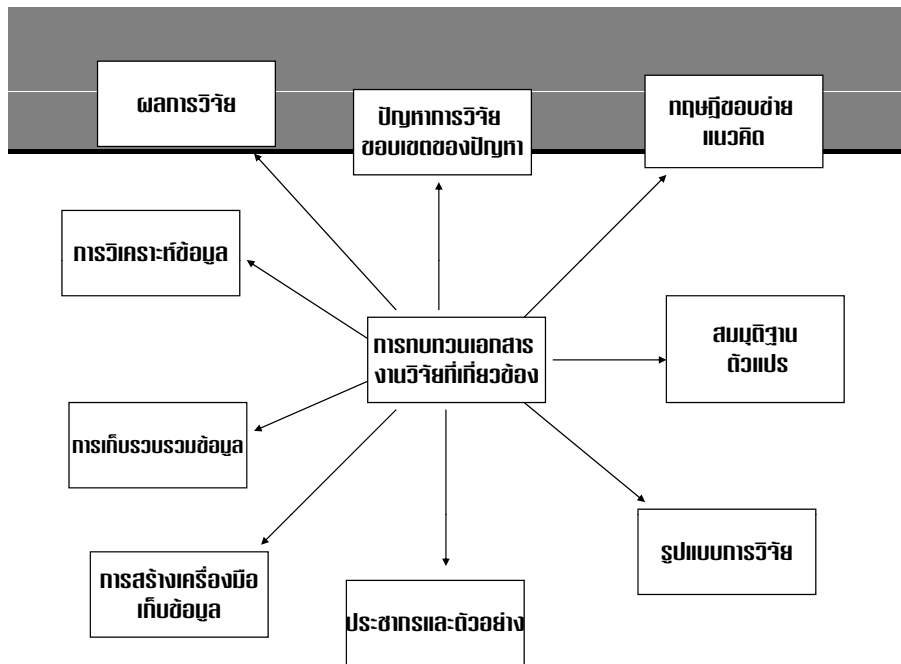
ผลการวิจัย

ปัญหาการวิจัย ขอบเขตของปัญหา

ทฤษฎีขอบข่าย แนวคิด

การวิเคราะห์ข้อมูล

การทบทวนเอกสาร งานวิจัยที่เกี่ยวข้อง

สมมุติฐาน ตัวแปร

การเก็บรวบรวมข้อมูล

รูปแบบการวิจัย

การสร้างเครื่องมือ เก็บข้อมูล

ประชากรและตัวอย่าง